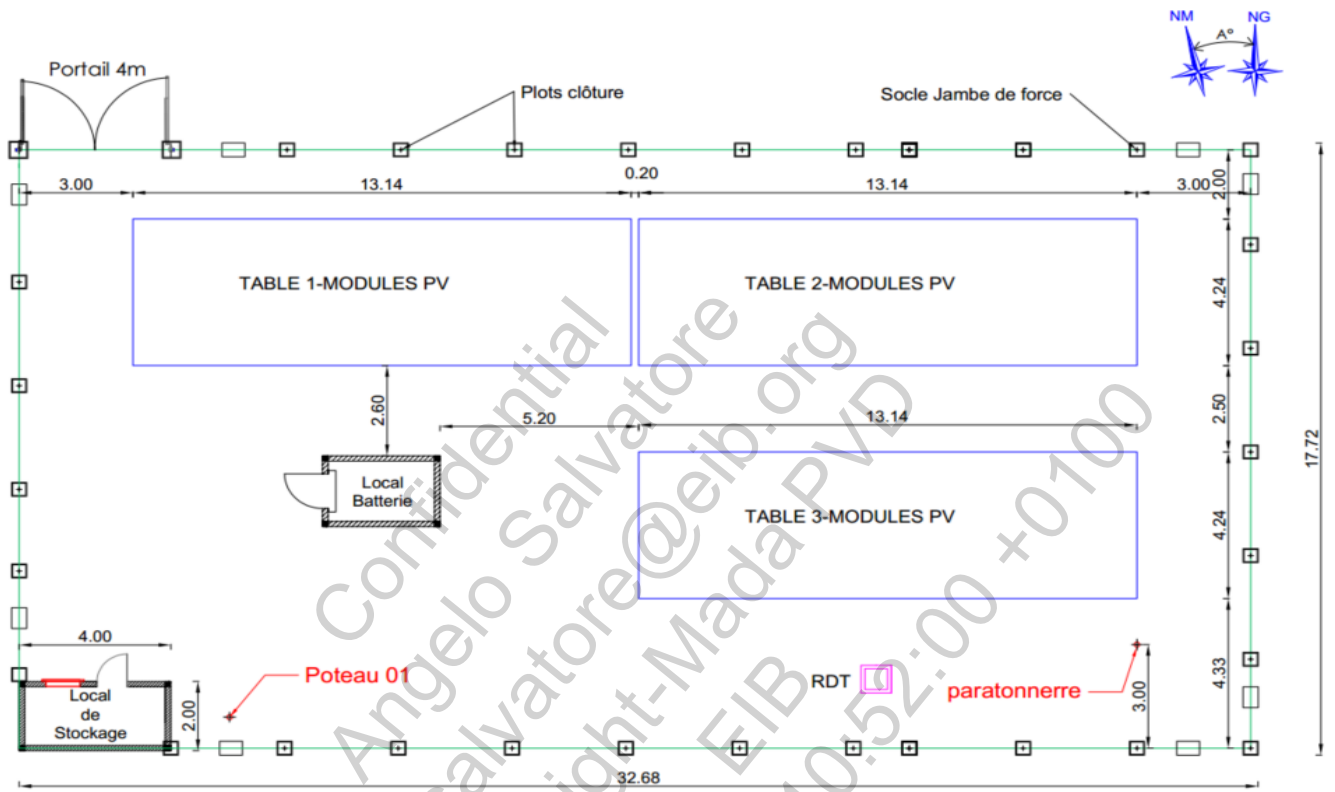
NM
A°
NG

Portail 4m

Plots clôture

Socle Jambe de force

3.00
13.14
0.20
13.14
3.00
2.00

TABLE 1-MODULES PV

TABLE 2-MODULES PV

4.24

2.60

5.20

13.14

2.50

17.72

Local Batterie

TABLE 3-MODULES PV

4.24

4.00

Local de Stockage

2.00

Poteau 01

RDT

paratonnerre

3.00

4.33

32.68

Confidential
Angelo Salvatore
salvatore@eib.org
Light-Mada PVD
EIB
10:52:00 +0100